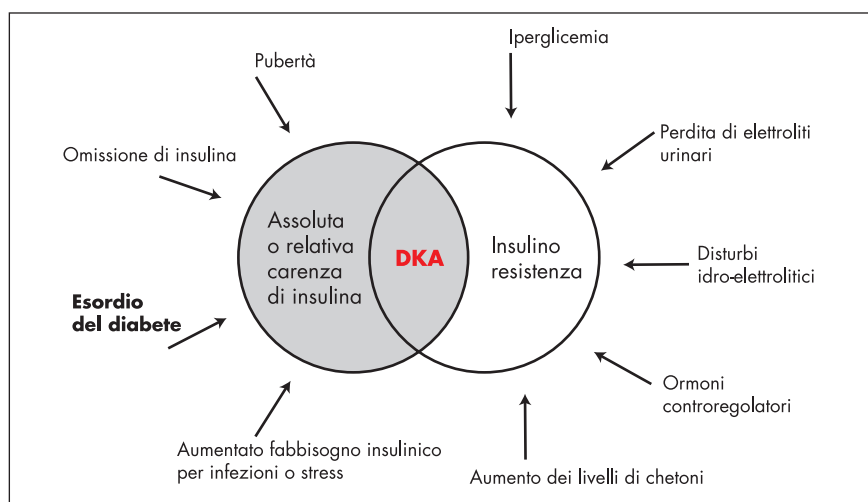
Pubertà

Iperglicemia

Perdita di elettroliti urinari

Omissione di insulina

Assoluta o relativa carenza di insulina

DKA

Insulino resistenza

Disturbi idro-elettrolitici

Esordio del diabete

Ormoni controregolatori

Aumentato fabbisogno insulinico per infezioni o stress

Aumento dei livelli di chetoni